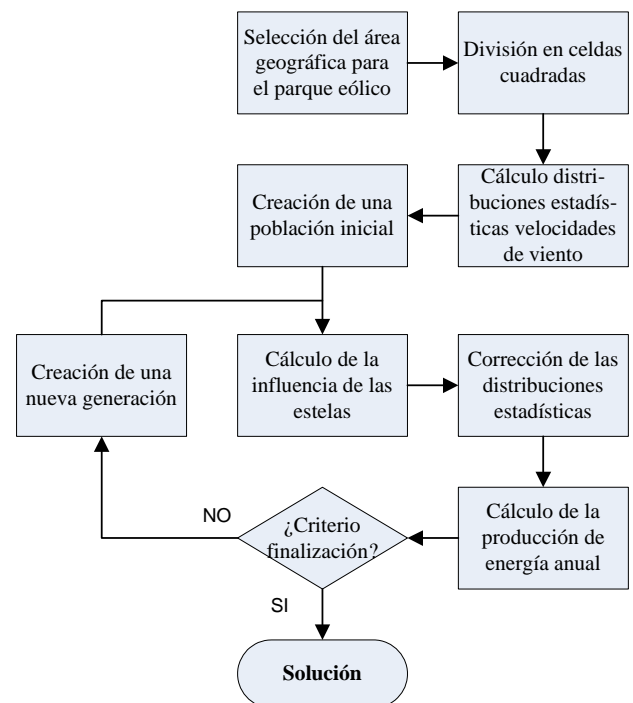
Selección del área geográfica para el parque eólico

División en celdas cuadradas

Cálculo distribuciones estadísticas velocidades de viento

Creación de una población inicial

Creación de una nueva generación

Cálculo de la influencia de las estelas

Corrección de las distribuciones estadísticas

Cálculo de la producción de energía anual

NO

¿Criterio finalización?

SI

Solución